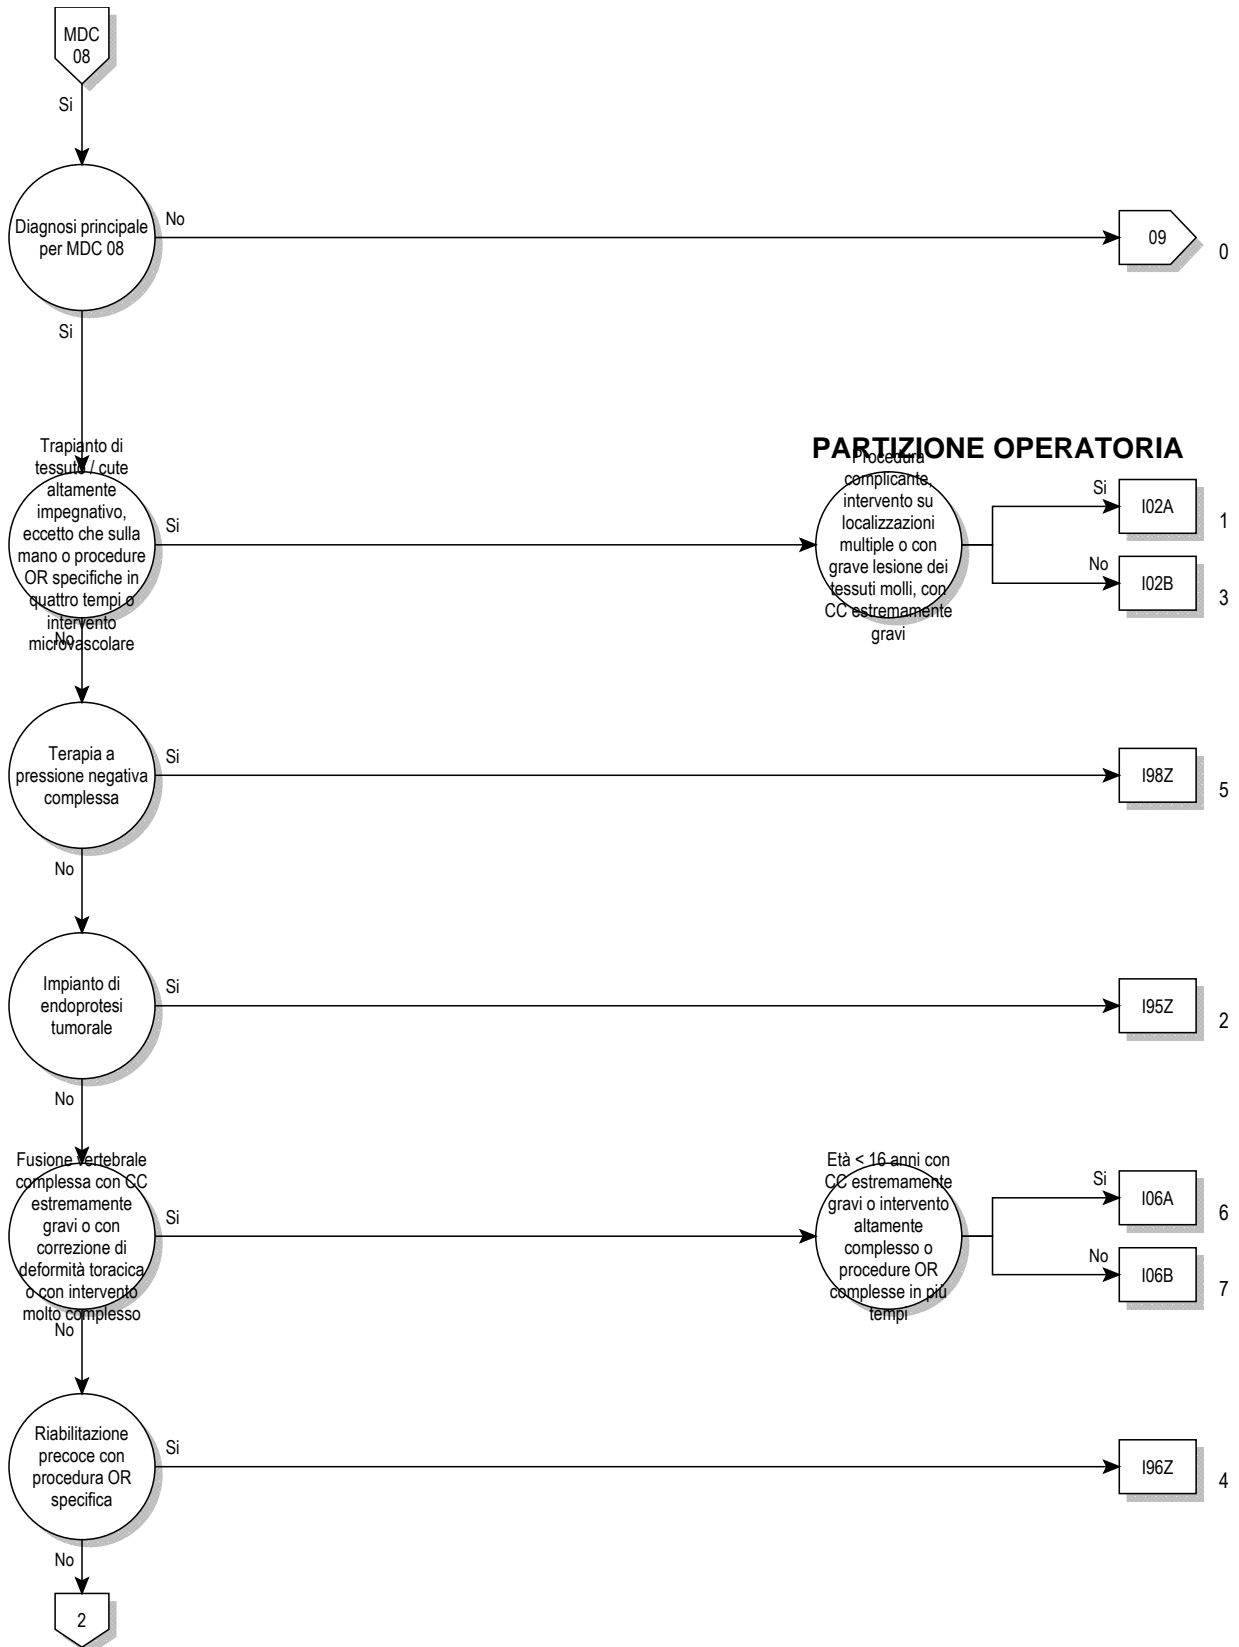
MDC 08

Si

Diagnosi principale per MDC 08

No

09

0

Si

PARTIZIONE OPERATORIA

Trapianto di tessuto / cute altamente impegnativo, eccetto che sulla mano o procedure OR specifiche in quattro tempi o intervento microvascolare

Si

Procedura complicante, intervento su localizzazioni multiple o con grave lesione dei tessuti molli, con CC estremamente gravi

Si

I02A

1

No

I02B

3

No

Terapia a pressione negativa complessa

Si

I98Z

5

No

Impianto di endoprotesi tumorale

Si

I95Z

2

No

Fusione vertebrale complessa con CC estremamente gravi o con correzione di deformità toracica o con intervento molto complesso

Si

Età < 16 anni con CC estremamente gravi o intervento altamente complesso o procedure OR complesse in più tempi

Si

I06A

6

No

I06B

7

No

Riabilitazione precoce con procedura OR specifica

Si

I96Z

4

No

2